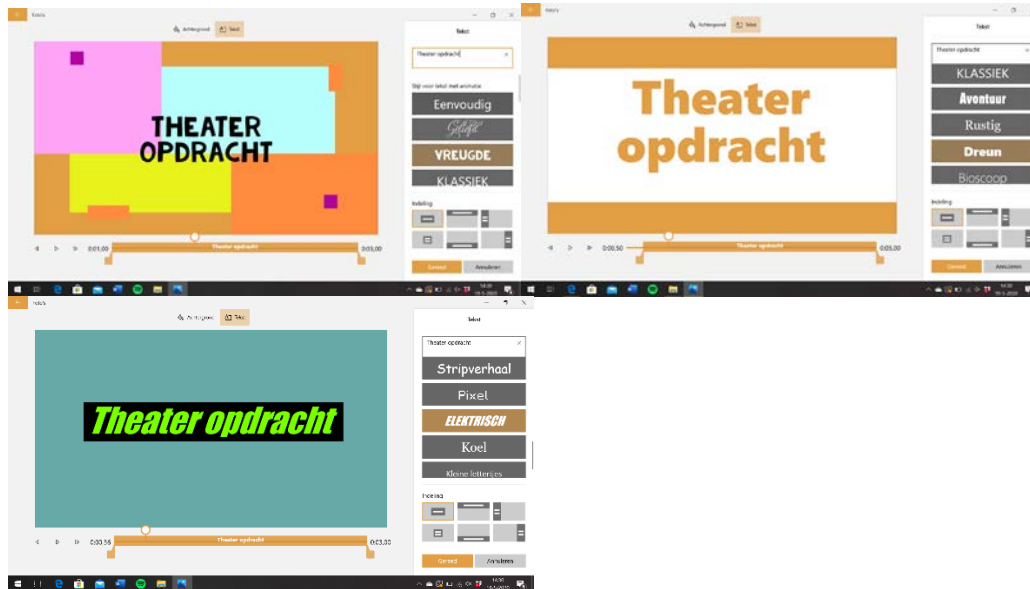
Foto's

Achtergrond Tekst

THEATER OPDRACHT

0:01,00 Theater opdracht 0:05,00

Tekst

Theater opdracht

Stijl voor tekst met animatie

Eenvoudig

Geliefd

VREUGDE

KLASSIEK

Indeling

Gereed Annuleren

Foto's

Achtergrond Tekst

Theater opdracht

0:00,50 Theater opdracht 0:05,00

Tekst

Theater opdracht

KLASSIEK

Avontuur

Rustig

Dreun

Bioscoop

Indeling

Gereed Annuleren

Foto's

Achtergrond Tekst

Theater opdracht

0:00,56 Theater opdracht 0:03,00

Tekst

Theater opdracht

Stripverhaal

Pixel

ELEKTRISCH

Koel

Kleine lettertjes

Indeling

Gereed Annuleren